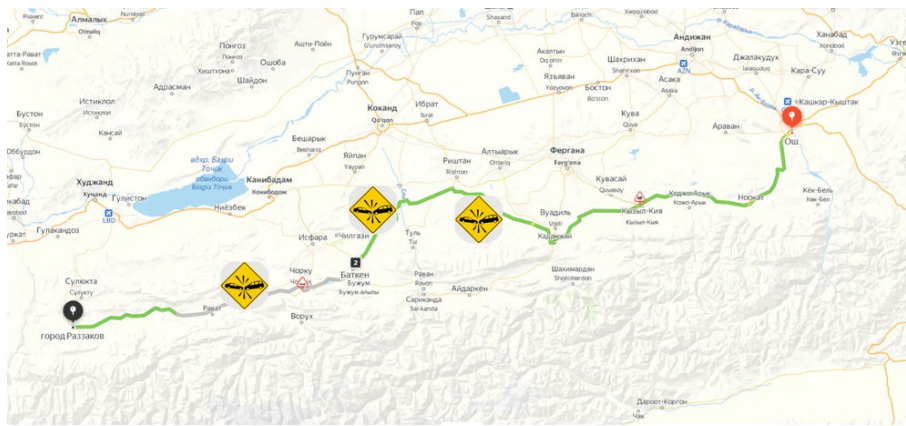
Pskent
Almalyk
Olmaliq
Nurobod
Пап
Pop
Shaxand
Xaqqulobod
Андижан
Andijon
Ханабад
Xonobod
Кызыл
ата-Рават
Katta Rovot
Понгоз
Хиштхона
Шайдон
Ашти-Поён
Ошоба
Гурумсарай
G'urumsaroy
Пунган
Pungan
Акалтын
Oqoltin
Язъяван
Yozyovon
Шахрихан
Shahrixon
Бостон
Boston
AZN
Джалакудук
Jalaquduq
Кара-Суу
Бустон
Истиклол
Адрасман
Кансай
Коканд
Qo'qon
Ибрат
Ibrat
Кува
Quva
Асака
Араван
Кашкар-Кыштак
Ош
Dbbgodon
Бешарык
Besharik
Яйпан
Yaipan
Риштан
Rishton
Алтыарык
Oltiariq
Фергана
Farg'ona
вдхр. Бахри Точик
обанбори Бахри Точик
Канибадам
Конибодом
Кувасай
Quvasoy
Кёк-Бель
Кёк-Бел
Худжанд
Хучанд
Гулистон
LBD
Ниёзбек
Кызыл-Кия
Кызыл-Кыя
Коджоабад
Коко-Арык
Ноокат
Исфара
Чилгази
Туль
Tul
Вуадиль
Vodil
Кадамжай
Гулякандоз
Сулюкта
Сулукту
Чорку
Баткен
Бужум
Бужум айылы
2
Раван
Ravon
Сариканда
Sarikanda
Айдаркен
Шахимардан
Shohimardon
Рават
Ворух
город Раззаков
Дароот-Коргон
Чак